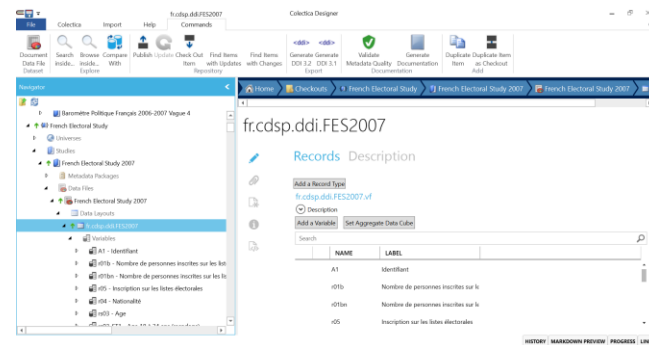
fr.cdsp.ddi.FES2007

Colectica Designer

File Colectica Import Help Commands

Document Data File Dataset

Search inside...

Browse inside...

Compare With

Explore

Publish Update Check Out Item

Find Items with Updates

Find Items with Changes

Repository

Generate DDI 3.2

Generate DDI 3.1

Export

Validate Metadata Quality

Generate Documentation

Documentation

Duplicate Item

Duplicate Item as Checkout

Add

Navigator

Baromètre Politique Français 2006-2007 Vague 4

French Electoral Study

Universes

Studies

French Electoral Study 2007

Metadata Packages

Data Files

French Electoral Study 2007

Data Layouts

fr.cdsp.ddi.FES2007

Variables

A1 - Identifiant

r01b - Nombre de personnes inscrites sur les lis

r01bn - Nombre de personnes inscrites sur les lis

r05 - Inscription sur les listes électorales

r04 - Nationalité

rs03 - Age

Home Checkouts French Electoral Study French Electoral Study 2007 French Electoral Study 2007

fr.cdsp.ddi.FES2007

Records Description

Add a Record Type

fr.cdsp.ddi.FES2007.vf

Description

Add a Variable Set Aggregate Data Cube

Search

| NAME | LABEL |
|---|---|
| A1 | Identifiant |
| r01b | Nombre de personnes inscrites sur le |
| r01bn | Nombre de personnes inscrites sur le |
| r05 | Inscription sur les listes électorales |

HISTORY MARKDOWN PREVIEW PROGRESS LIN